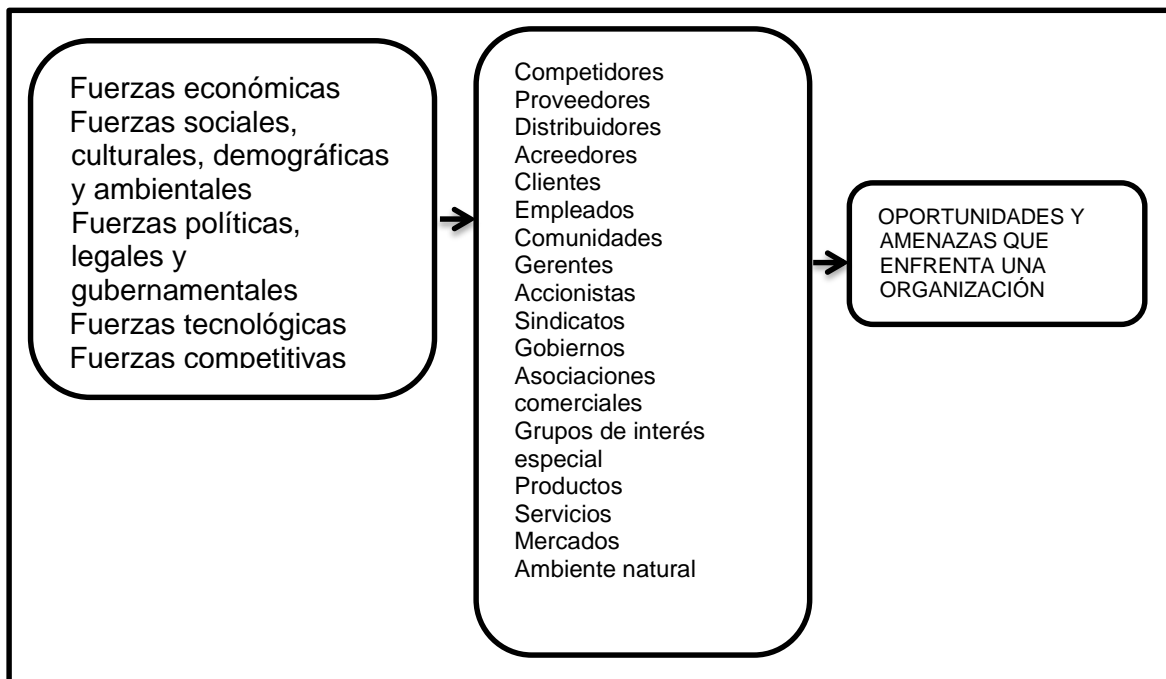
Fuerzas económicas
Fuerzas sociales, culturales, demográficas y ambientales
Fuerzas políticas, legales y gubernamentales
Fuerzas tecnológicas
Fuerzas competitivas

Competidores
Proveedores
Distribuidores
Acreedores
Clientes
Empleados
Comunidades
Gerentes
Accionistas
Sindicatos
Gobiernos
Asociaciones comerciales
Grupos de interés especial
Productos
Servicios
Mercados
Ambiente natural

OPORTUNIDADES Y AMENAZAS QUE ENFRENTA UNA ORGANIZACIÓN